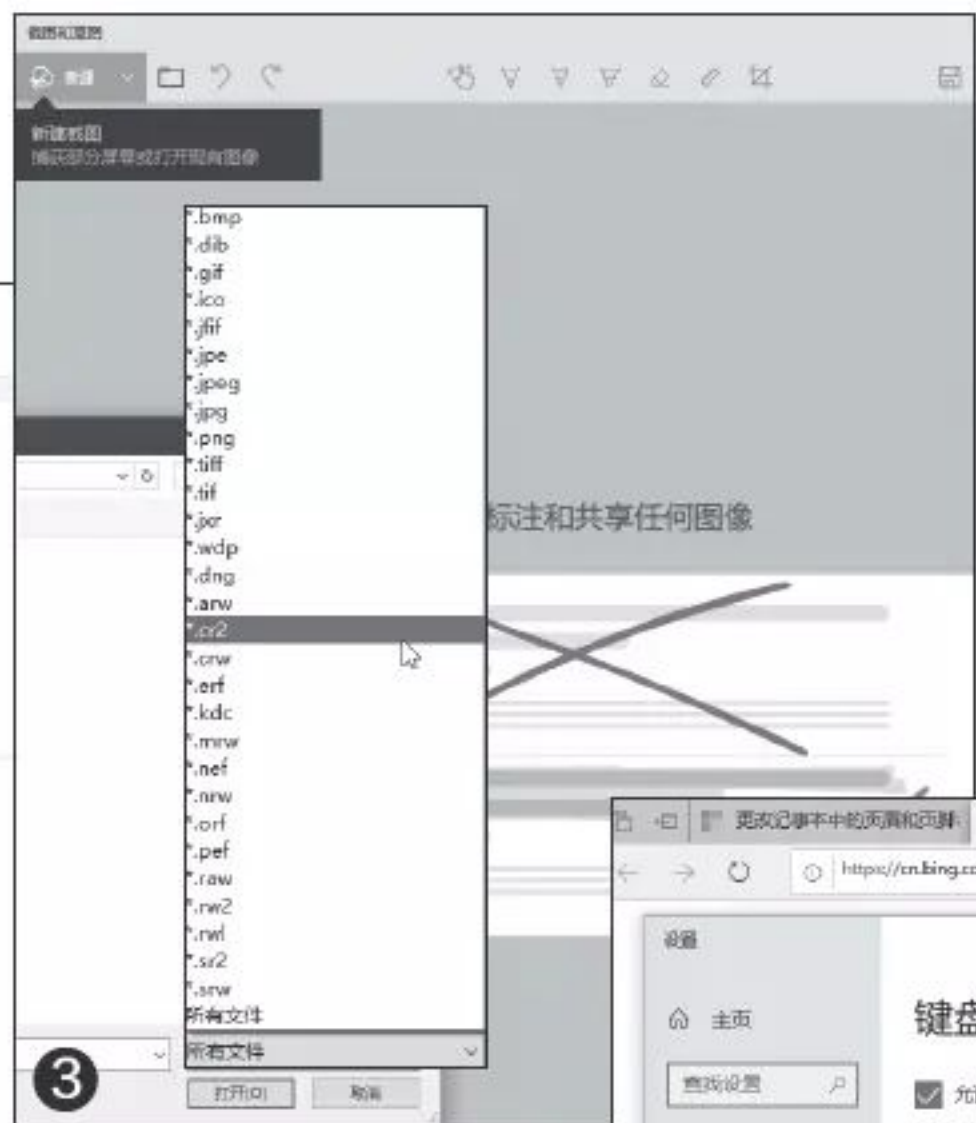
截图和草图

新建

新建截图
捕获部分屏幕或打开现有图像

*.bmp
*.dib
*.gif
*.ico
*.jfif
*.jpe
*.jpeg
*.jpg
*.png
*.tiff
*.tif
*.jxr
*.wdp
*.dng
*.arw
*.cr2
*.crw
*.erf
*.kdc
*.mrw
*.nef
*.nrw
*.orf
*.pef
*.raw
*.rw2
*.rwl
*.sr2
*.srw
所有文件

所有文件

打开(O)
取消

标注和共享任何图像

3

更改记事本中的页眉和页脚

https://cn.bing.c

设置

主页

查找设置

键盘

允